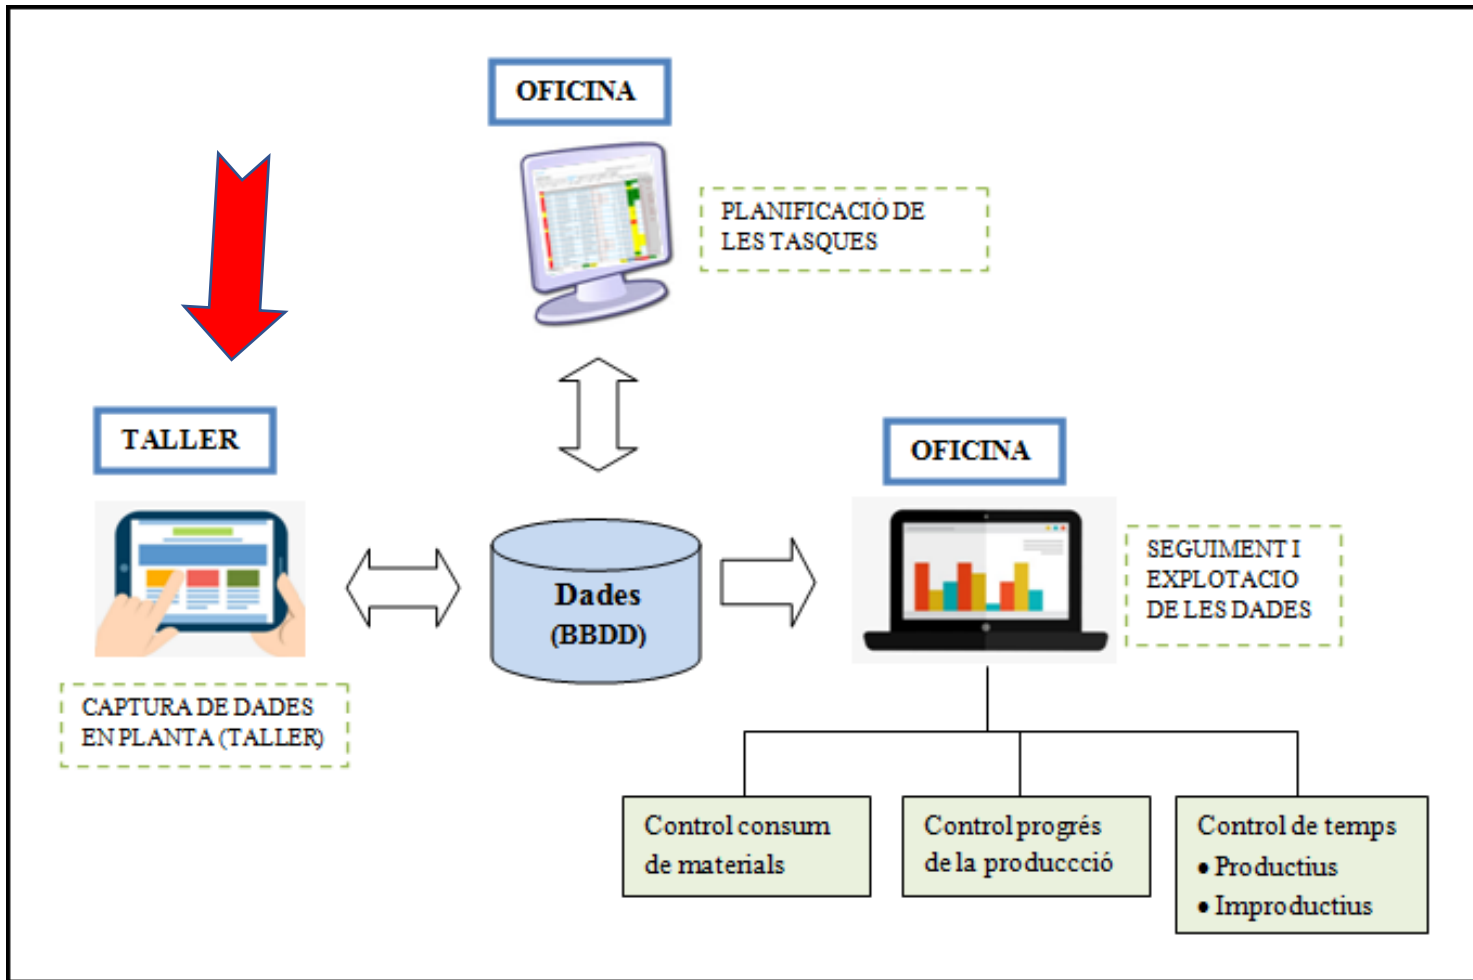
OFICINA

PLANIFICACIÓ DE LES TASQUES

TALLER

CAPTURA DE DADES EN PLANTA (TALLER)

Dades (BBDD)

OFICINA

SEGUIMENT I EXPLOTACIO DE LES DADES

Control consum de materials

Control progrés de la produccció

Control de temps
• Productius
• Improductius